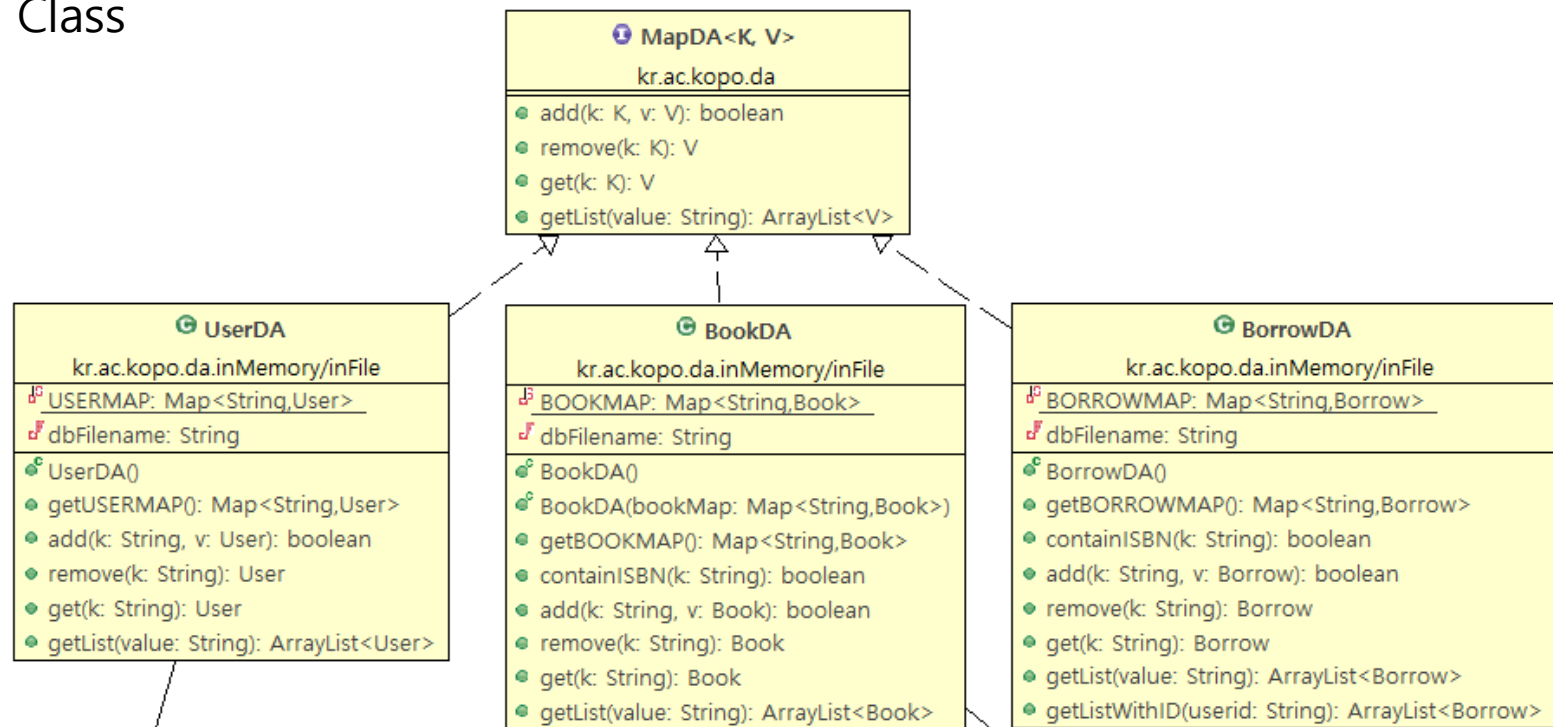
Class

MapDA<K, V>
kr.ac.kopo.da
add(k: K, v: V): boolean
remove(k: K): V
get(k: K): V
getList(value: String): ArrayList<V>

UserDA
kr.ac.kopo.da.inMemory/inFile
USERMAP: Map<String,User>
dbFilename: String
UserDA()
getUSERMAP(): Map<String,User>
add(k: String, v: User): boolean
remove(k: String): User
get(k: String): User
getList(value: String): ArrayList<User>

BookDA
kr.ac.kopo.da.inMemory/inFile
BOOKMAP: Map<String,Book>
dbFilename: String
BookDA()
BookDA(bookMap: Map<String,Book>)
getBOOKMAP(): Map<String,Book>
containISBN(k: String): boolean
add(k: String, v: Book): boolean
remove(k: String): Book
get(k: String): Book
getList(value: String): ArrayList<Book>

BorrowDA
kr.ac.kopo.da.inMemory/inFile
BORROWMAP: Map<String,Borrow>
dbFilename: String
BorrowDA()
getBORROWMAP(): Map<String,Borrow>
containISBN(k: String): boolean
add(k: String, v: Borrow): boolean
remove(k: String): Borrow
get(k: String): Borrow
getList(value: String): ArrayList<Borrow>
getListWithID(userid: String): ArrayList<Borrow>